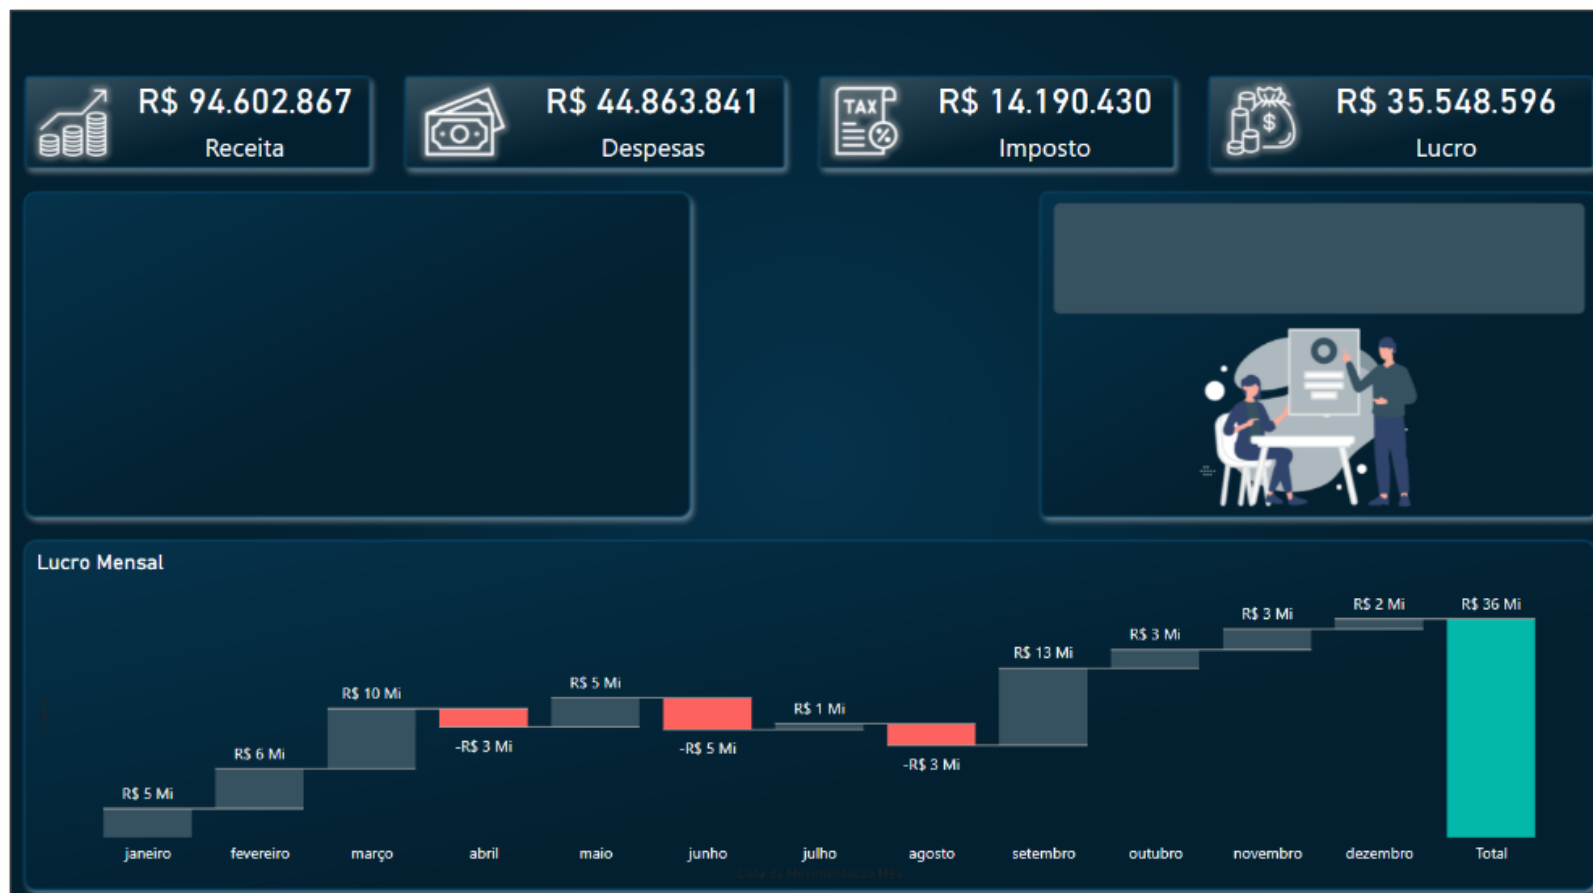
R$ 94.602.867
Receita

R$ 44.863.841
Despesas

TAX
R$ 14.190.430
Imposto

R$ 35.548.596
Lucro

Lucro Mensal

R$ 5 Mi
R$ 6 Mi
R$ 10 Mi
-R$ 3 Mi
R$ 5 Mi
-R$ 5 Mi
R$ 1 Mi
-R$ 3 Mi
R$ 13 Mi
R$ 3 Mi
R$ 3 Mi
R$ 2 Mi
R$ 36 Mi

janeiro
fevereiro
março
abril
maio
junho
julho
agosto
setembro
outubro
novembro
dezembro
Total

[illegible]